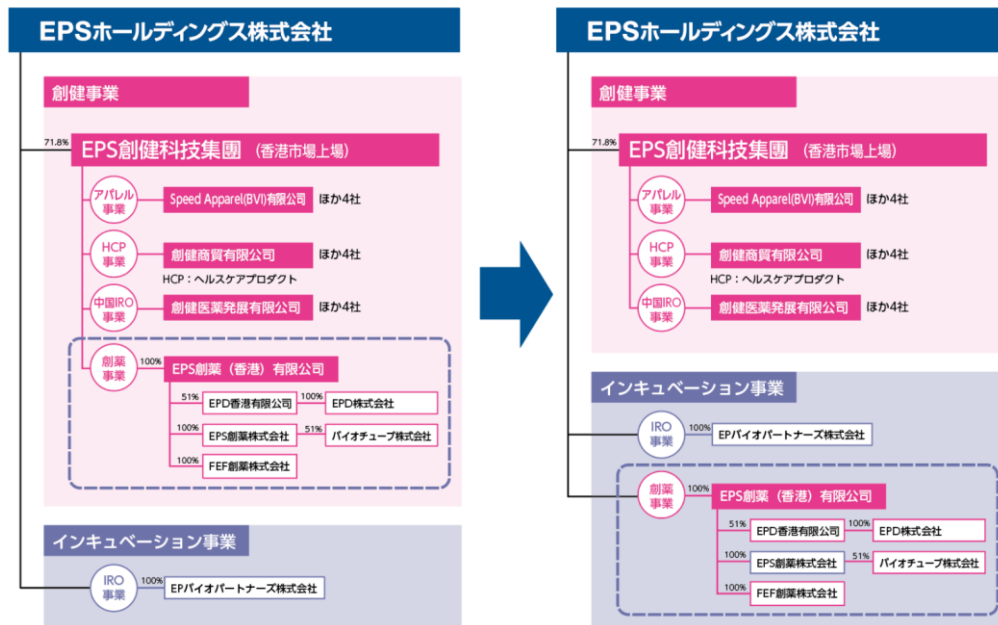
EPSホールディングス株式会社

創健事業

71.8%

EPS創健科技集團 (香港市場上場)

アパレル事業

Speed Apparel(BVI)有限公司 ほか4社

HCP事業

創健商貿有限公司 ほか4社

HCP：ヘルスケアプロダクト

中国IRO事業

創健医薬発展有限公司 ほか4社

創薬事業

100%

EPS創薬（香港）有限公司

51%

EPD香港有限公司

100%

EPD株式会社

100%

EPS創薬株式会社

51%

バイオチューブ株式会社

100%

FEF創薬株式会社

インキュベーション事業

IRO事業

100%

EPバイオパートナーズ株式会社

EPSホールディングス株式会社

創健事業

71.8%

EPS創健科技集團 (香港市場上場)

アパレル事業

Speed Apparel(BVI)有限公司 ほか4社

HCP事業

創健商貿有限公司 ほか4社

HCP：ヘルスケアプロダクト

中国IRO事業

創健医薬発展有限公司 ほか4社

インキュベーション事業

IRO事業

100%

EPバイオパートナーズ株式会社

創薬事業

100%

EPS創薬（香港）有限公司

51%

EPD香港有限公司

100%

EPD株式会社

100%

EPS創薬株式会社

51%

バイオチューブ株式会社

100%

FEF創薬株式会社